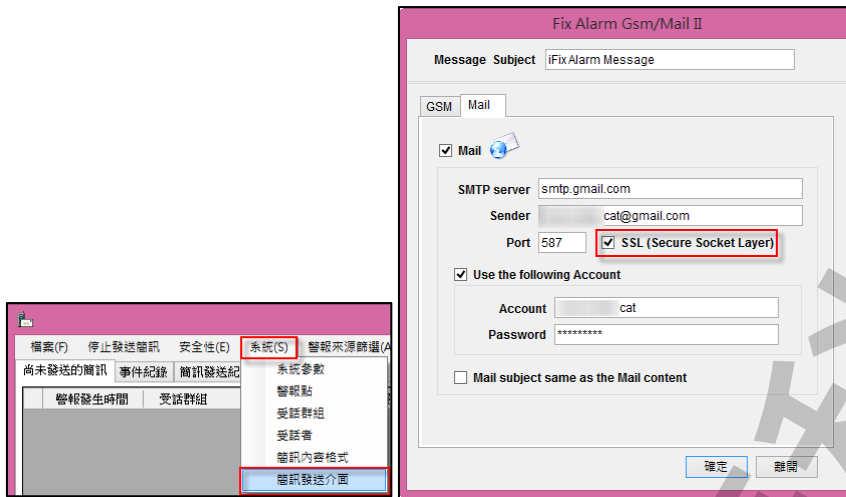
檔案(F) 停止發送簡訊 安全性(E) 系統(S) 警報來源篩選(A

尚未發送的簡訊 事件紀錄 簡訊發送紀

警報發生時間 受話群組

系統參數
警報點
受話群組
受話者
簡訊內容格式
簡訊發送介面

Fix Alarm Gsm/Mail II

Message Subject iFix Alarm Message

GSM Mail

Mail

SMTP server smtp.gmail.com

Sender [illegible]cat@gmail.com

Port 587 SSL (Secure Socket Layer)

Use the following Account

Account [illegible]cat

Password *********

Mail subject same as the Mail content

確定 離開